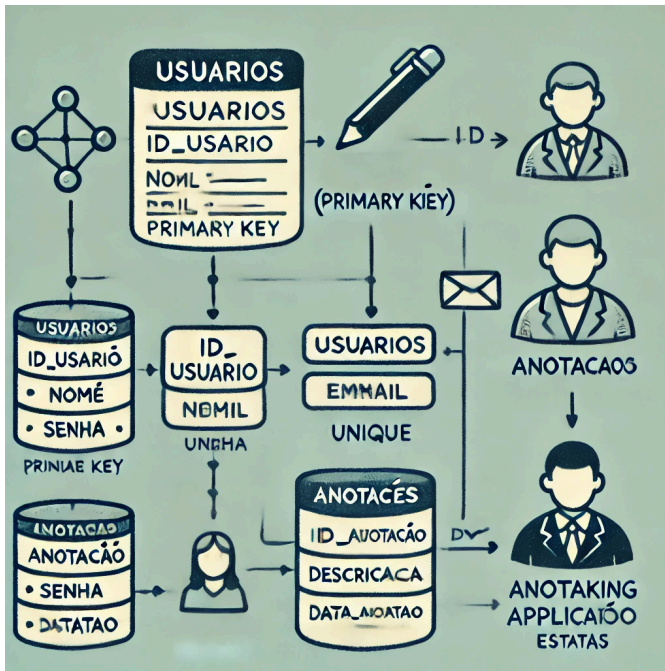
USUARIOS
USUARIOS
ID_USARIO
NOMI
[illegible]
PRIMARY KEY

I.D
(PRIMARY KIEY)

USUARIOS
ID_USARIÓ
• NOMÉ
• SENHA •
PRINIAE KEY

ID_ USUARIO
NOMIL
UNGHA

USUARIOS
EMHAIL
UNIQUE

ANOTACAOS

ANOTACÃO
ANOTACÃO
• SENHA
• DATATAO

ANOTACÉS
ID_AVOTACÃO
DESCRICACA
DATA_AVOTAO

DV

ANOTAKING
APPLICAÇÃO
ESTATAS